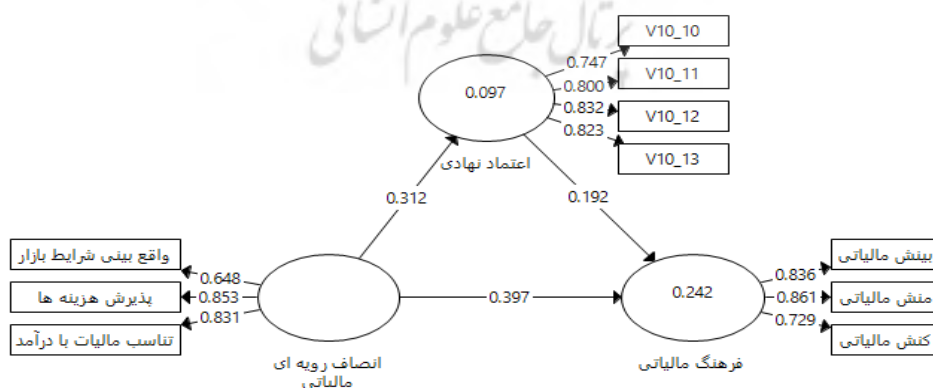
پرتال جامع علوم انسانی

V10_10
V10_11
V10_12
V10_13
0.747
0.800
0.832
0.823
0.097
اعتماد نهادی
0.312
0.192
واقع بینی شرایط بازار
پذیرش هزینه ها
تناسب مالیات با درآمد
0.648
0.853
0.831
0.397
انصاف رویه ای مالیاتی
0.242
فرهنگ مالیاتی
0.836
0.861
0.729
بینش مالیاتی
منش مالیاتی
کنش مالیاتی